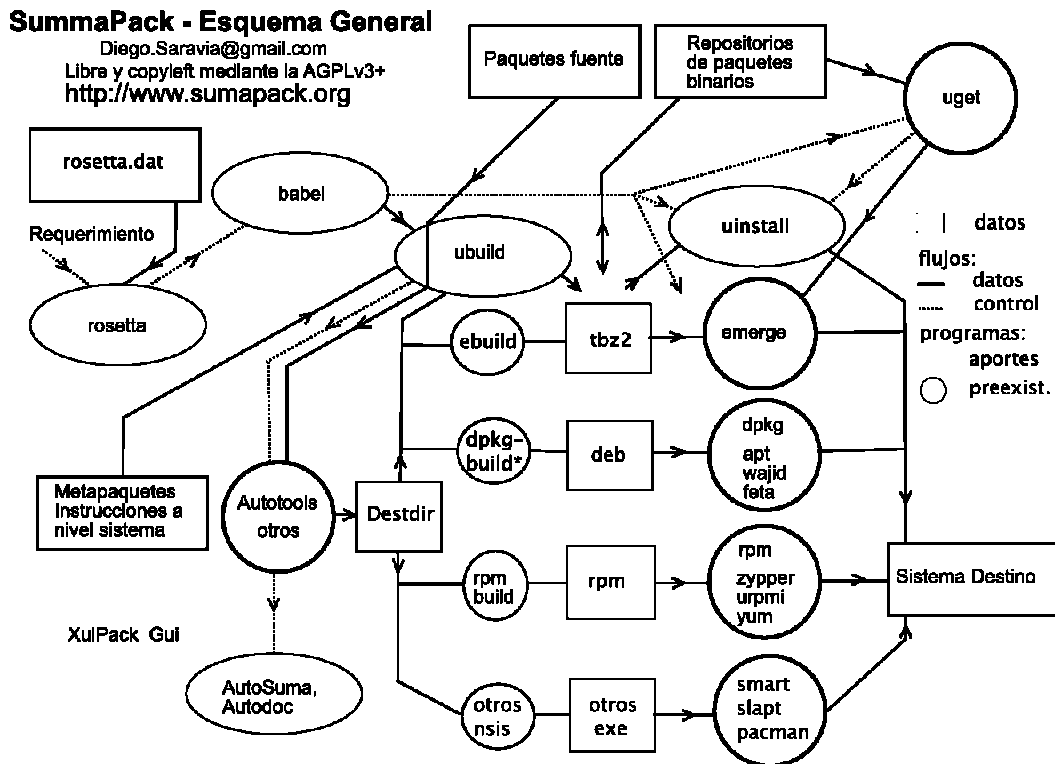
SummaPack - Esquema General
Diego.Saravia@gmail.com
Libre y copyleft mediante la AGPLv3+
http://www.sumapack.org

Paquetes fuente

Repositorios de paquetes binarios

uget

rosetta.dat

babel

uinstall

datos

flujos:
datos
control
programas:
aportes
preexist.

Requerimiento

ubuild

rosetta

ebuild

tbz2

emerge

dpkg-build*

deb

dpkg
apt
wajid
feta

Metapaquetes Instrucciones a nivel sistema

Autotools otros

Destdir

rpm build

rpm

rpm
zypper
urpmi
yum

Sistema Destino

XulPack Gui

AutoSuma, Autodoc

otros nsis

otros exe

smart
slapt
pacman